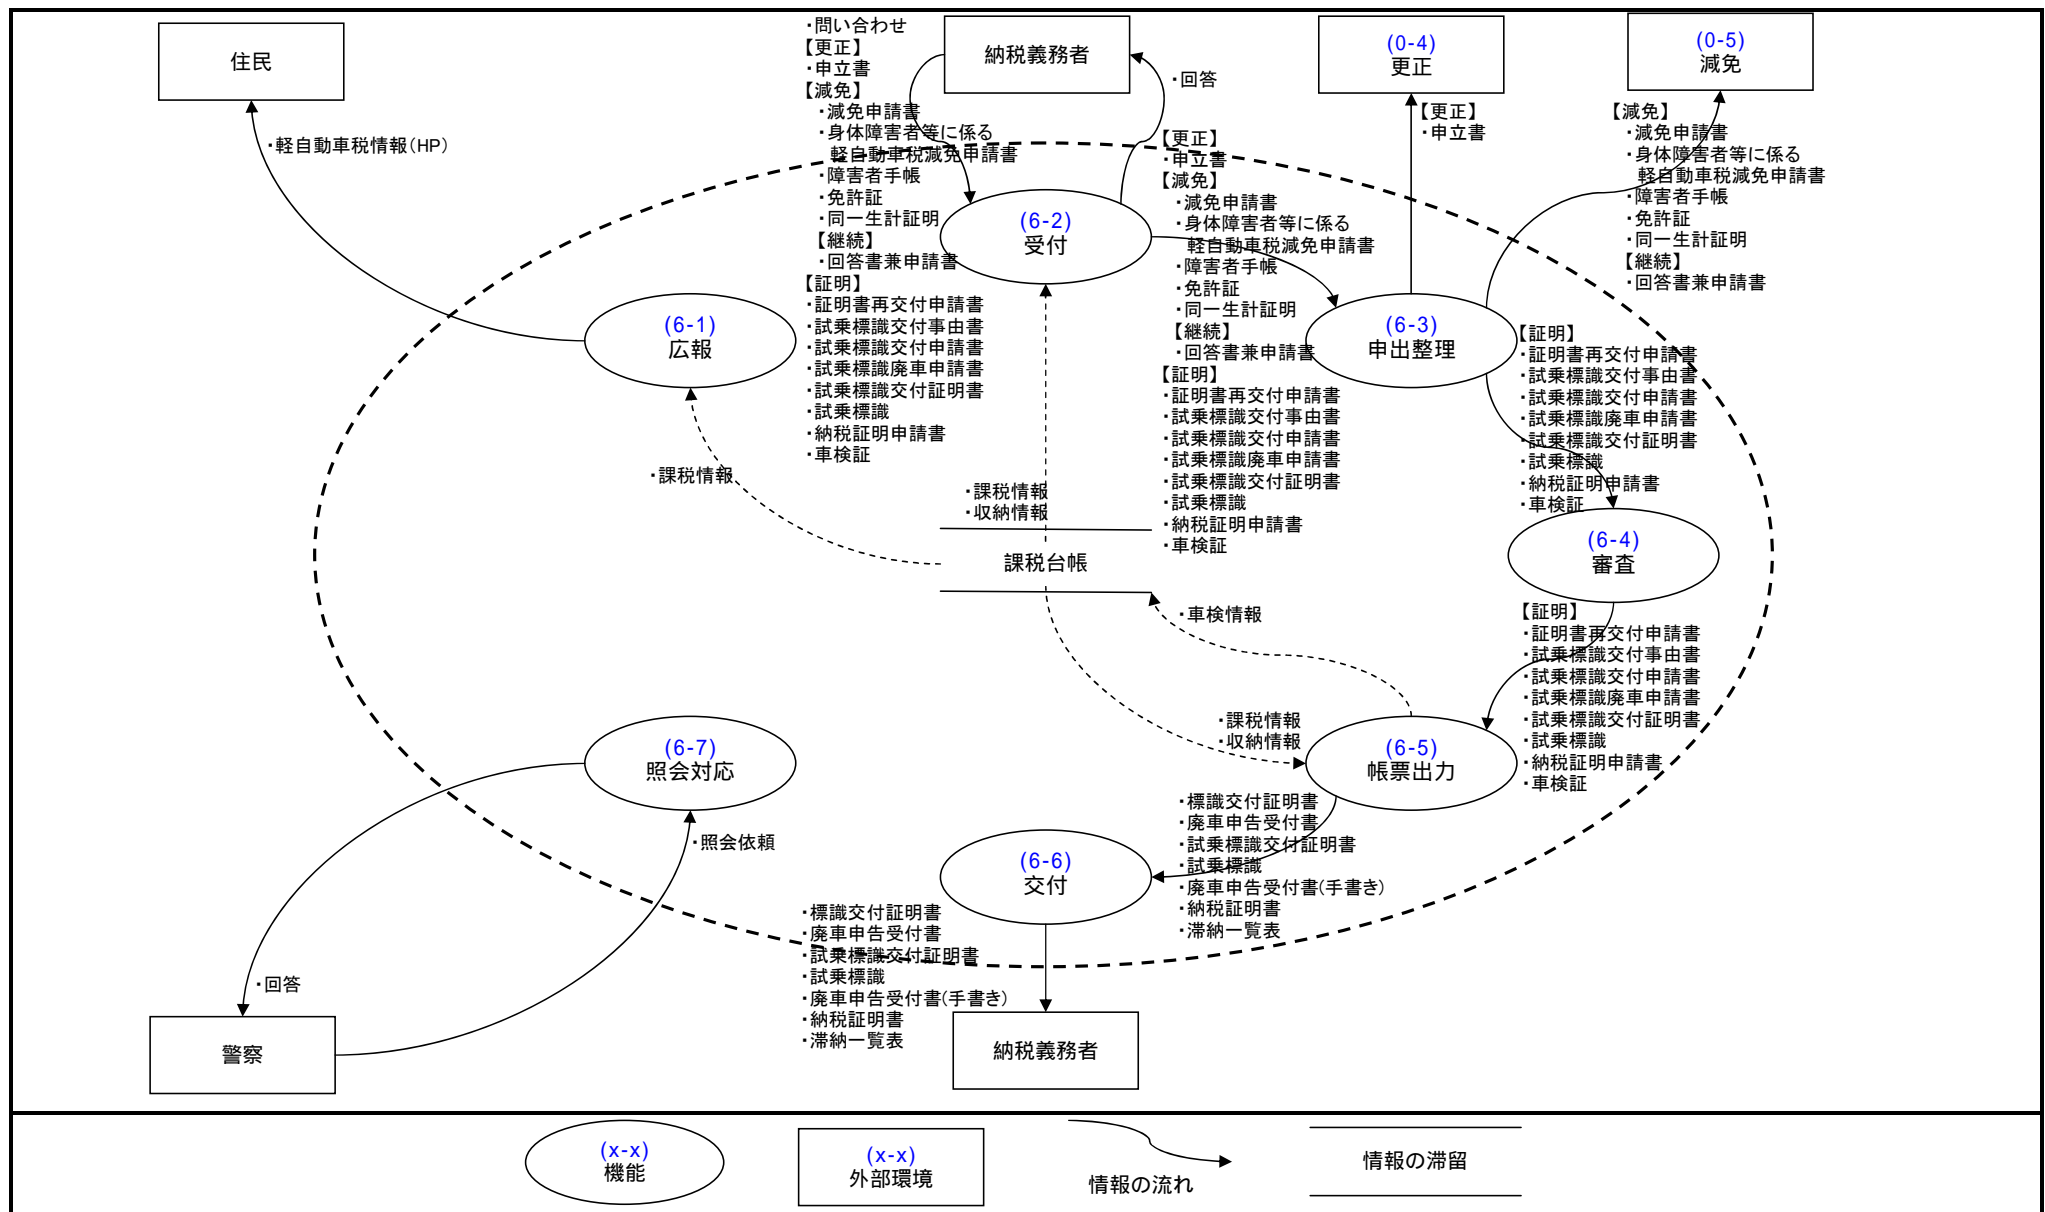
住民

・軽自動車税情報(HP)

・問い合わせ
【更正】
・申立書
【減免】
・減免申請書
・身体障害者等に係る
軽自動車税減免申請書
・障害者手帳
・免許証
・同一生計証明
【継続】
・回答書兼申請書
【証明】
・証明書再交付申請書
・試乗標識交付事由書
・試乗標識交付申請書
・試乗標識廃車申請書
・試乗標識交付証明書
・試乗標識
・納税証明申請書
・車検証

納税義務者

・回答

(0-4)
更正

(0-5)
減免

【更正】
・申立書

【減免】
・減免申請書
・身体障害者等に係る
軽自動車税減免申請書
・障害者手帳
・免許証
・同一生計証明
【継続】
・回答書兼申請書

【更正】
・申立書
【減免】
・減免申請書
・身体障害者等に係る
軽自動車税減免申請書
・障害者手帳
・免許証
・同一生計証明
【継続】
・回答書兼申請書
【証明】
・証明書再交付申請書
・試乗標識交付事由書
・試乗標識交付申請書
・試乗標識廃車申請書
・試乗標識交付証明書
・試乗標識
・納税証明申請書
・車検証

(6-2)
受付

(6-1)
広報

(6-3)
申出整理

【証明】
・証明書再交付申請書
・試乗標識交付事由書
・試乗標識交付申請書
・試乗標識廃車申請書
・試乗標識交付証明書
・試乗標識
・納税証明申請書
・車検証

・課税情報

・課税情報
・収納情報

課税台帳

(6-4)
審査

【証明】
・証明書再交付申請書
・試乗標識交付事由書
・試乗標識交付申請書
・試乗標識廃車申請書
・試乗標識交付証明書
・試乗標識
・納税証明申請書
・車検証

・車検情報

・課税情報
・収納情報

(6-5)
帳票出力

(6-7)
照会対応

・照会依頼

・標識交付証明書
・廃車申告受付書
・試乗標識交付証明書
・試乗標識
・廃車申告受付書(手書き)
・納税証明書
・滞納一覧表

(6-6)
交付

・標識交付証明書
・廃車申告受付書
・試乗標識交付証明書
・試乗標識
・廃車申告受付書(手書き)
・納税証明書
・滞納一覧表

・回答

警察

納税義務者

(x-x)
機能

(x-x)
外部環境

情報の流れ

情報の滞留